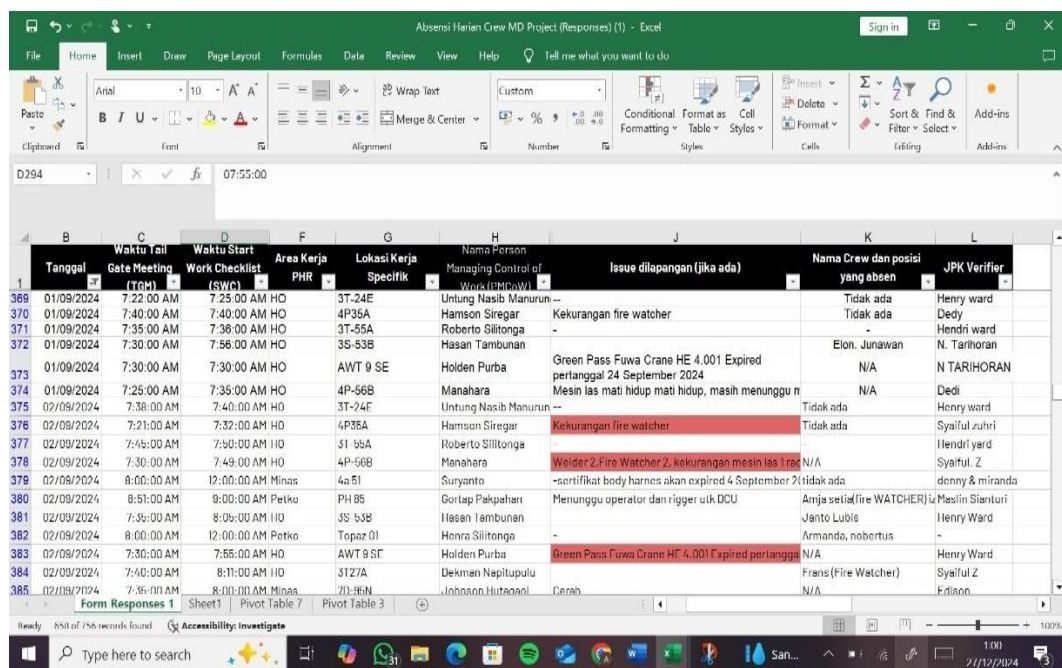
Absensi Harian Crew MD Project (Responses) (1) - Excel

Sign in

File Home Insert Draw Page Layout Formulas Data Review View Help Tell me what you want to do

Paste Clipboard Arial 10 A A B I U Font Wrap Text Merge & Center Alignment Custom % , Number Conditional Formatting Format as Table Cell Styles Styles Insert Delete Format Cells Sort & Filter Find & Select Editing Add-ins Add-ins

D294 $f_x$ 07:55:00

| | B | C | D | F | G | H | J | K | L |
|---|---|---|---|---|---|---|---|---|---|
| 1 | Tanggal | Waktu Tail Gate Meeting (TGM) | Waktu Start Work Checklist (SWC) | Area Kerja PHR | Lokasi Kerja Specifik | Nama Person Managing Control of Work (PMCoW) | Issue dilapangan (jika ada) | Nama Crew dan posisi yang absen | JPK Verifier |
| 369 | 01/09/2024 | 7:22:00 AM | 7:25:00 AM | HO | 3T-24E | Untung Nasib Manurun | -- | Tidak ada | Henry ward |
| 370 | 01/09/2024 | 7:40:00 AM | 7:40:00 AM | HO | 4P35A | Hamson Siregar | Kekurangan fire watcher | Tidak ada | Dedy |
| 371 | 01/09/2024 | 7:35:00 AM | 7:36:00 AM | HO | 3T-55A | Roberto Silitonga | - | - | Hendri ward |
| 372 | 01/09/2024 | 7:30:00 AM | 7:56:00 AM | HO | 3S-53B | Hasan Tambunan | | Elon. Junawan | N. Tarihoran |
| 373 | 01/09/2024 | 7:30:00 AM | 7:30:00 AM | HO | AWT 9 SE | Holden Purba | Green Pass Fuwa Crane HE 4.001 Expired pertanggal 24 September 2024 | N/A | N TARIHORAN |
| 374 | 01/09/2024 | 7:25:00 AM | 7:35:00 AM | HO | 4P-56B | Manahara | Mesin las mati hidup mati hidup, masih menunggu m | N/A | Dedi |
| 375 | 02/09/2024 | 7:38:00 AM | 7:40:00 AM | HO | 3T-24E | Untung Nasib Manurun | -- | Tidak ada | Henry ward |
| 376 | 02/09/2024 | 7:21:00 AM | 7:32:00 AM | HO | 4P35A | Hamson Siregar | Kekurangan fire watcher | Tidak ada | Syaiful zuhri |
| 377 | 02/09/2024 | 7:45:00 AM | 7:50:00 AM | HO | 3T-55A | Roberto Silitonga | - | | Hendri ward |
| 378 | 02/09/2024 | 7:30:00 AM | 7:49:00 AM | HO | 4P-56B | Manahara | Welder 2,Fire Watcher 2, kekurangan mesin las 1 rac | N/A | Syaiful. Z |
| 379 | 02/09/2024 | 8:00:00 AM | 12:00:00 AM | Minas | 4a 51 | Suryanto | -sertifikat body harnes akan expired 4 September 2( | tidak ada | denny & miranda |
| 380 | 02/09/2024 | 8:51:00 AM | 9:00:00 AM | Petko | PH 85 | Gortap Pakpahan | Menunggu operator dan rigger utk DCU | Amja setia(fire WATCHER) i | Maslin Sianturi |
| 381 | 02/09/2024 | 7:35:00 AM | 8:05:00 AM | HO | 3S-53B | Hasan Tambunan | | Janto Lubis | Henry Ward |
| 382 | 02/09/2024 | 8:00:00 AM | 12:00:00 AM | Petko | Topaz 01 | Henra Silitonga | - | Armanda, nobertus | - |
| 383 | 02/09/2024 | 7:30:00 AM | 7:55:00 AM | HO | AWT 9 SE | Holden Purba | Green Pass Fuwa Crane HE 4.001 Expired pertangga | N/A | Henry Ward |
| 384 | 02/09/2024 | 7:40:00 AM | 8:11:00 AM | HO | 3T27A | Dekman Napitupulu | | Frans(Fire Watcher) | Syaiful Z |
| 385 | 02/09/2024 | 7:35:00 AM | 8:00:00 AM | Minas | 7D-86N | Johnson Hutagaol | Cerah | N/A | Edison |

Form Responses 1 Sheet1 Pivot Table 7 Pivot Table 3

Ready 658 of 756 records found Accessibility: Investigate 100%

Type here to search San... 1:00 27/12/2024